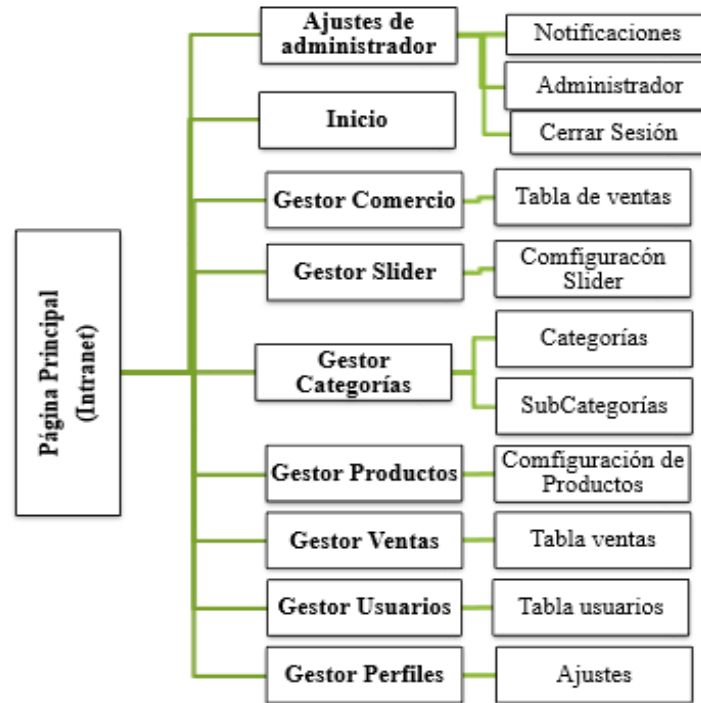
Página Principal (Intranet)

Ajustes de administrador

Notificaciones

Administrador

Cerrar Sesión

Inicio

Gestor Comercio

Tabla de ventas

Gestor Slider

Comfiguracón Slider

Gestor Categorías

Categorías

SubCategorías

Gestor Productos

Comfiguración de Productos

Gestor Ventas

Tabla ventas

Gestor Usuarios

Tabla usuarios

Gestor Perfiles

Ajustes